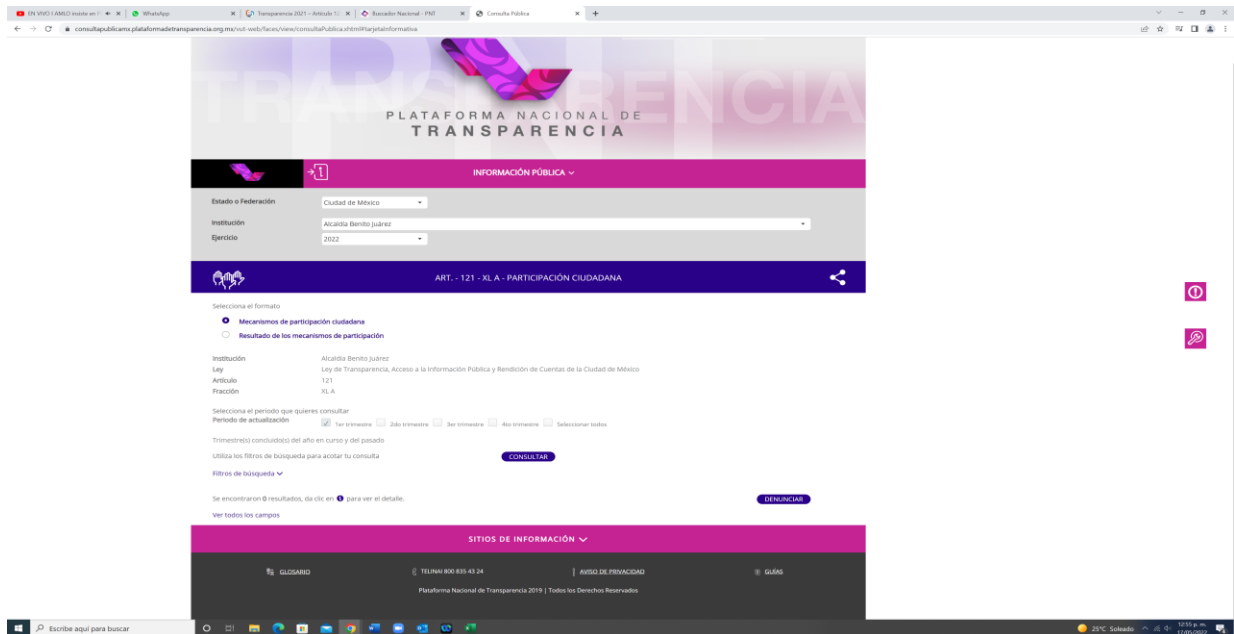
EN VIVO | AMLO insiste en | WhatsApp | Transparencia 2021 – Artículo 12 | Buscador Nacional - PNT | Consulta Pública

consultapublicamx.plataformadetransparencia.org.mx/vut-web/faces/view/consultaPublica.xhtml#tarjetaInformativa

TRANSPARENCIA

PLATAFORMA NACIONAL DE TRANSPARENCIA

INFORMACIÓN PÚBLICA

Estado o Federación: Ciudad de México
Institución: Alcaldía Benito Juárez
Ejercicio: 2022

ART. - 121 - XL A - PARTICIPACIÓN CIUDADANA

Selecciona el formato
Mecanismos de participación ciudadana
Resultado de los mecanismos de participación

Institución: Alcaldía Benito Juárez
Ley: Ley de Transparencia, Acceso a la Información Pública y Rendición de Cuentas de la Ciudad de México
Artículo: 121
Fracción: XL A

Selecciona el periodo que quieres consultar
Periodo de actualización: 1er trimestre 2do trimestre 3er trimestre 4to trimestre Seleccionar todos

Trimestre(s) concluido(s) del año en curso y del pasado

Utiliza los filtros de búsqueda para acotar tu consulta CONSULTAR

Filtros de búsqueda

Se encontraron 0 resultados, da clic en para ver el detalle. DENUNCIAR

Ver todos los campos

SITIOS DE INFORMACIÓN

GLOSARIO | TELINAI 800 835 43 24 | AVISO DE PRIVACIDAD | GUÍAS

Plataforma Nacional de Transparencia 2019 | Todos los Derechos Reservados

Escribe aquí para buscar

25°C Soleado 12:55 p. m. 17/05/2022